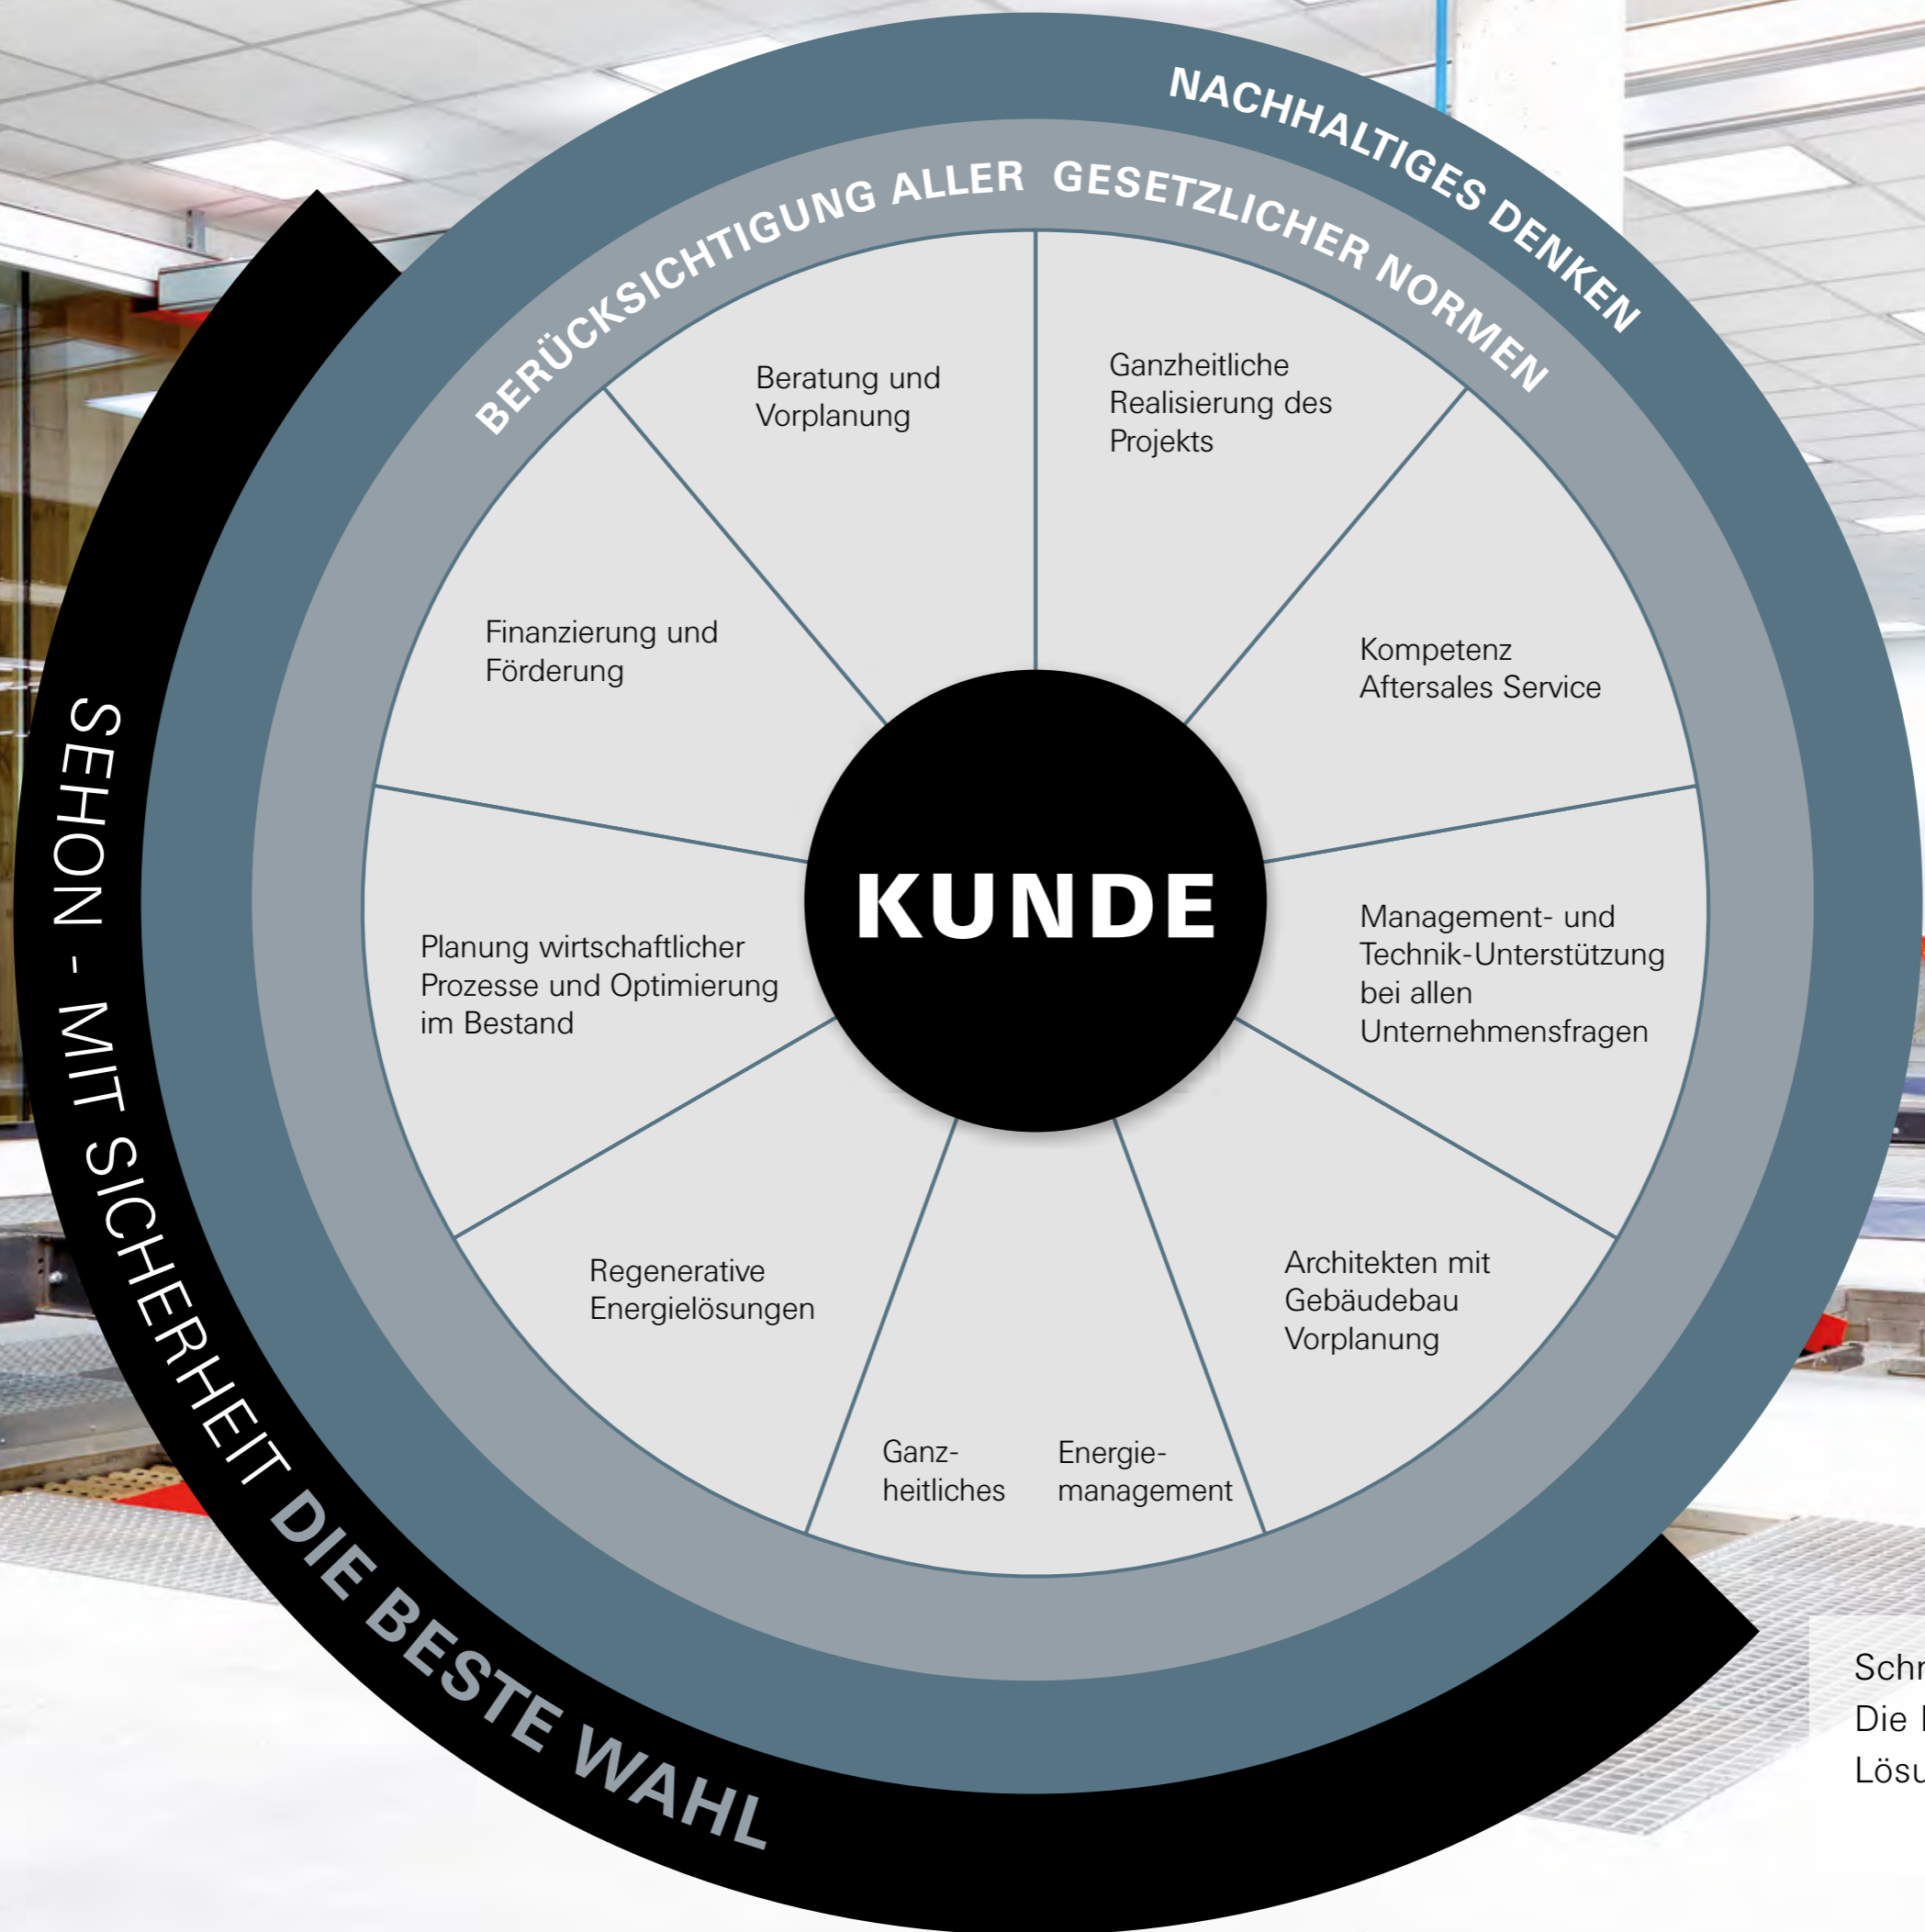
NACHHALTIGES DENKEN

BERÜCKSICHTIGUNG ALLER GESETZLICHER NORMEN

Beratung und Vorplanung

Ganzheitliche Realisierung des Projekts

Kompetenz Aftersales Service

Management- und Technik-Unterstützung bei allen Unternehmensfragen

Architekten mit Gebäudebau Vorplanung

Energie-management

Ganz-heitliches

Regenerative Energielösungen

Planung wirtschaftlicher Prozesse und Optimierung im Bestand

Finanzierung und Förderung

KUNDE

SEHON - MIT SICHERHEIT DIE BESTE WAHL

Schr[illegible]
Die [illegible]
Lösu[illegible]